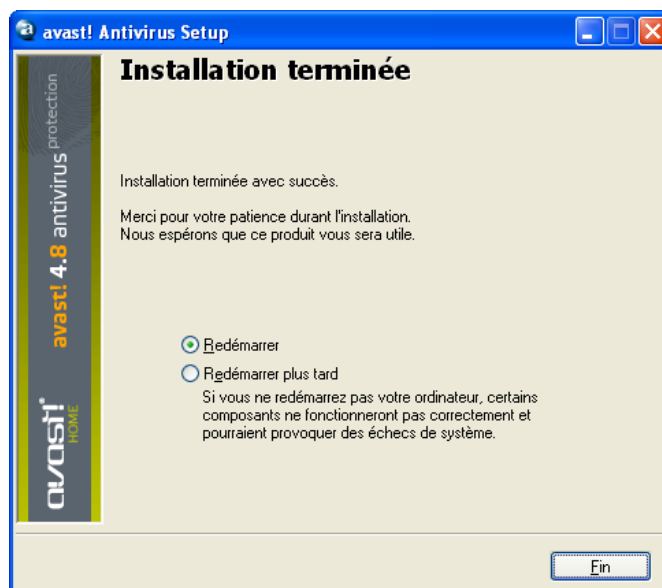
avast! Antivirus Setup

avast! 4.8 antivirus protection

avast! HOME

Installation terminée

Installation terminée avec succès.

Merci pour votre patience durant l'installation.
Nous espérons que ce produit vous sera utile.

Redémarrer

Redémarrer plus tard

Si vous ne redémarrez pas votre ordinateur, certains composants ne fonctionneront pas correctement et pourraient provoquer des échecs de système.

Fin